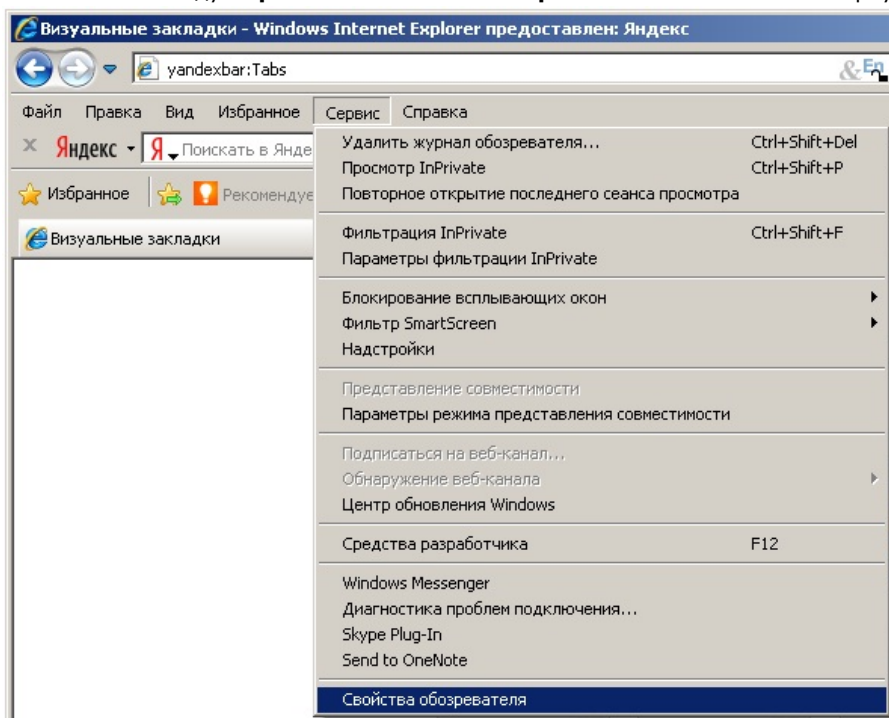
Визуальные закладки - Windows Internet Explorer предоставлен: Яндекс

yandexbar:Tabs

Файл Правка Вид Избранное Сервис Справка

Яндекс Поискать в Янде

Избранное Рекомендуе

Визуальные закладки

Удалить журнал обозревателя... Ctrl+Shift+Del
Просмотр InPrivate Ctrl+Shift+P
Повторное открытие последнего сеанса просмотра

Фильтрация InPrivate Ctrl+Shift+F
Параметры фильтрации InPrivate

Блокирование всплывающих окон
Фильтр SmartScreen
Надстройки

Представление совместимости
Параметры режима представления совместимости

Подписаться на веб-канал...
Обнаружение веб-канала
Центр обновления Windows

Средства разработчика F12

Windows Messenger
Диагностика проблем подключения...
Skype Plug-In
Send to OneNote

Свойства обозревателя